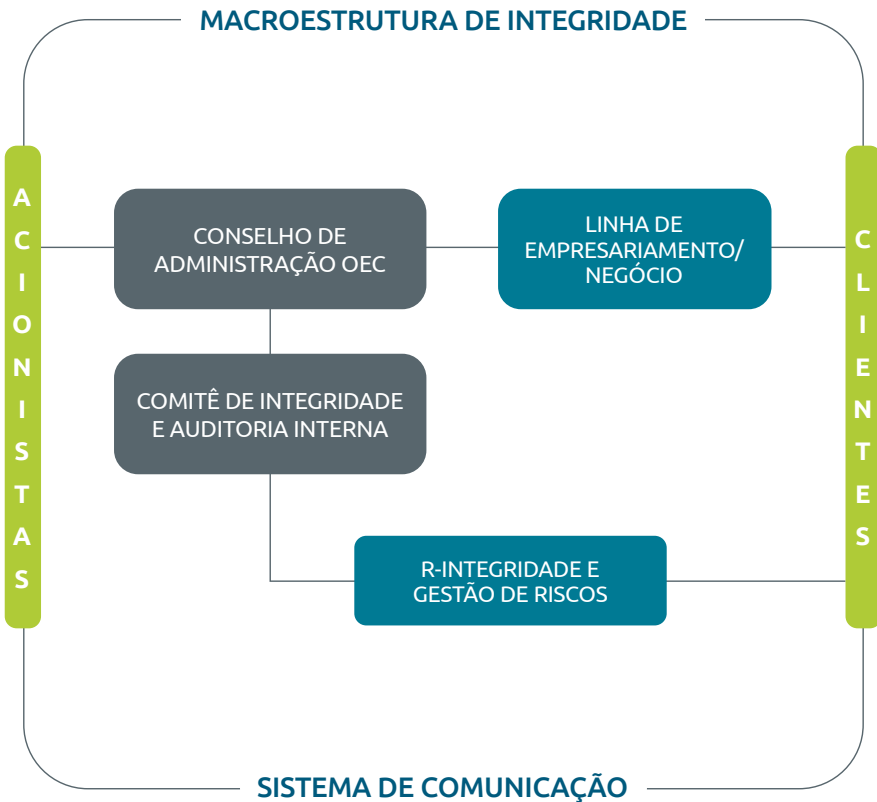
MACROESTRUTURA DE INTEGRIDADE

ACIONISTAS

CONSELHO DE ADMINISTRAÇÃO OEC

LINHA DE EMPRESARIAMENTO/ NEGÓCIO

CLIENTES

COMITÊ DE INTEGRIDADE E AUDITORIA INTERNA

R-INTEGRIDADE E GESTÃO DE RISCOS

SISTEMA DE COMUNICAÇÃO